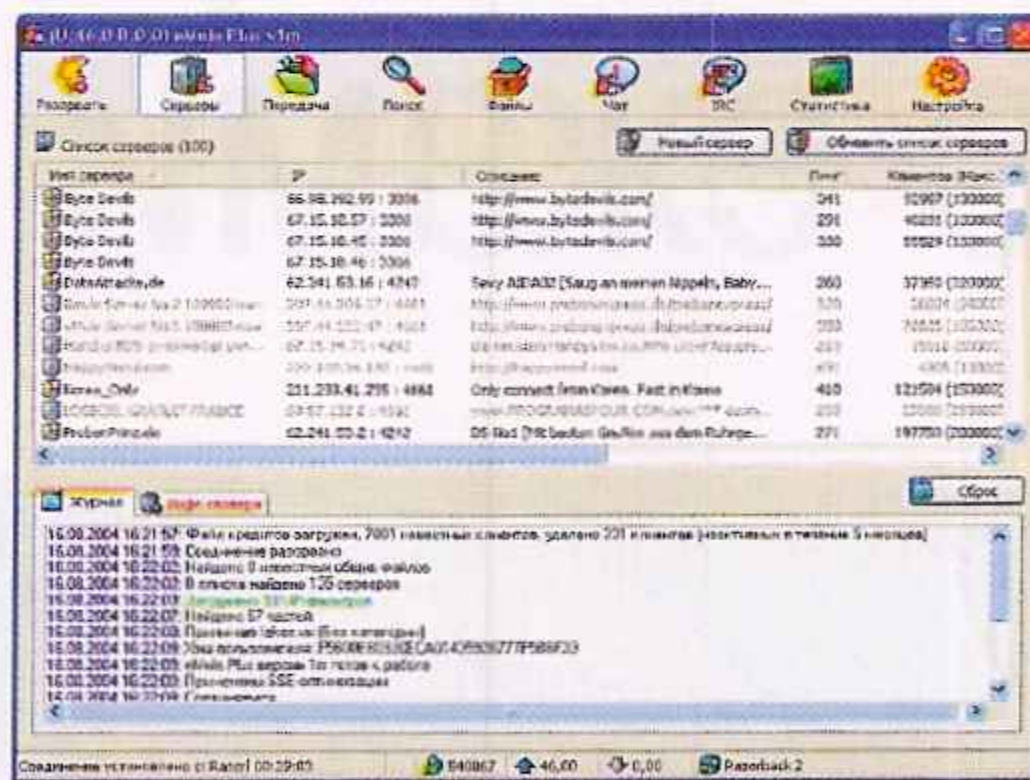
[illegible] eMule Plus v1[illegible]

Разорвать | Серверы | Передача | Поиск | Файлы | Чат | IRC | Статистика | Настройка

Список серверов (100)

Новый сервер | Обновить список серверов

| Имя сервера | IP | Описание | Пинг | Клиентов (Макс.) |
|---|---|---|---|---|
| Byte Devils | 66.98.192.93 : 3306 | http://www.bytedevils.com/ | 341 | 92907 (100000) |
| Byte Devils | 67.15.10.57 : 3306 | http://www.bytedevils.com/ | 291 | 40201 (100000) |
| Byte Devils | 67.15.10.45 : 3306 | http://www.bytedevils.com/ | 300 | 59524 (100000) |
| Byte Devils | 67.15.10.46 : 3306 | | | |
| DataAttacke.de | 62.241.53.16 : 4242 | Sexy ADVAB2 [Saug an meinen Nippeln, Baby... | 260 | 37360 (100000) |
| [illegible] | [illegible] | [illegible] | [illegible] | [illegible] |
| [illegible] | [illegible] | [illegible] | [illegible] | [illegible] |
| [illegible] | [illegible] | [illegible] | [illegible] | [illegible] |
| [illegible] | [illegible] | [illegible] | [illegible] | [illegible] |
| Korea_Only | 211.233.41.235 : 4661 | Only connect from Korea. Fast in Korea | 410 | 121504 (150000) |
| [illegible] | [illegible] | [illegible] | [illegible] | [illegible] |
| ProberPrinz.de | 62.241.53.2 : 4242 | DS-Net [Wir basteln Gnuffen aus dem Ruhrge... | 271 | 197750 (200000) |

Журнал | Инфо сервера

Сброс

16.08.2004 16:21:57: Файл кредитов загружен, 7001 известных клиентов, удалено 231 клиентов (неактивных в течение 5 месяцев)
16.08.2004 16:21:59: Соединение разорвано
16.08.2004 16:22:02: Найдено 0 известных общих файлов
16.08.2004 16:22:02: В списке найдено 125 серверов
16.08.2004 16:22:07: Загружено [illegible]
16.08.2004 16:22:07: Найдено 57 частей
16.08.2004 16:22:09: Применен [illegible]
16.08.2004 16:22:09: Хэш пользователя: F56006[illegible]
16.08.2004 16:22:09: eMule Plus версии 1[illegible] готов к работе
16.08.2004 16:22:09: Применены SSE-оптимизации
16.08.2004 16:22:09: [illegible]

Соединение установлено с Razorl 00:29:03 | 840867 | 46,00 | 0,00 | Razorback 2